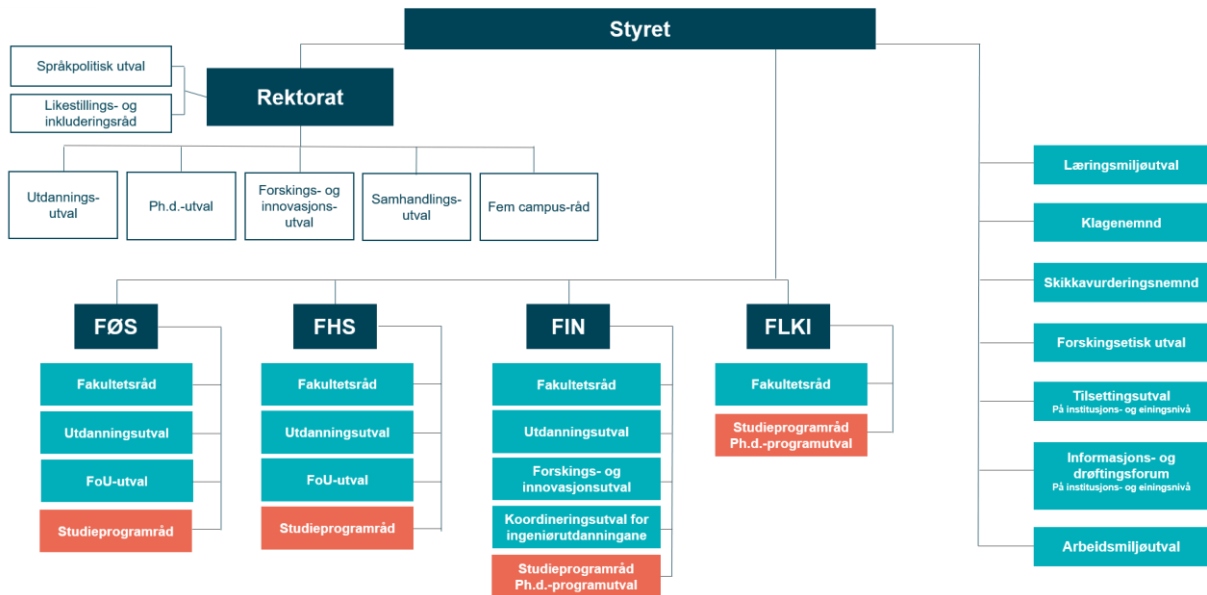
Styret

Språkpolitisk utval

Likestillings- og inkluderingsråd

Rektorat

Utdanningsutval

Ph.d.-utval

Forskings- og innovasjonsutval

Samhandlingsutval

Fem campus-råd

Læringsmiljøutval

Klagenemnd

Skikkavurderingsnemnd

Forskingsetisk utval

Tilsettingsutval
På institusjons- og einingsnivå

Informasjons- og drøftingsforum
På institusjons- og einingsnivå

Arbeidsmiljøutval

FØS

Fakultetsråd

Utdanningsutval

FoU-utval

Studieprogramråd

FHS

Fakultetsråd

Utdanningsutval

FoU-utval

Studieprogramråd

FIN

Fakultetsråd

Utdanningsutval

Forskings- og innovasjonsutval

Koordineringsutval for ingeniørutdanningane

Studieprogramråd
Ph.d.-programutval

FLKI

Fakultetsråd

Studieprogramråd
Ph.d.-programutval